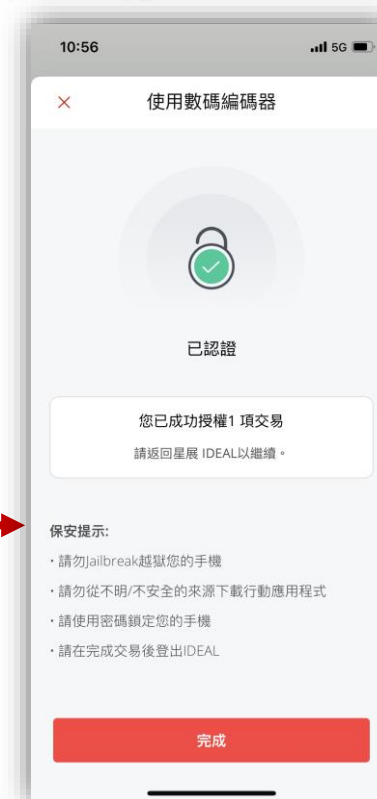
10:56 5G

×
使用數碼編碼器

已認證

您已成功授權1 項交易
請返回星展 IDEAL以繼續。

保安提示:
• 請勿Jailbreak越獄您的手機
• 請勿從不明/不安全的來源下載行動應用程式
• 請使用密碼鎖定您的手機
• 請在完成交易後登出IDEAL

完成